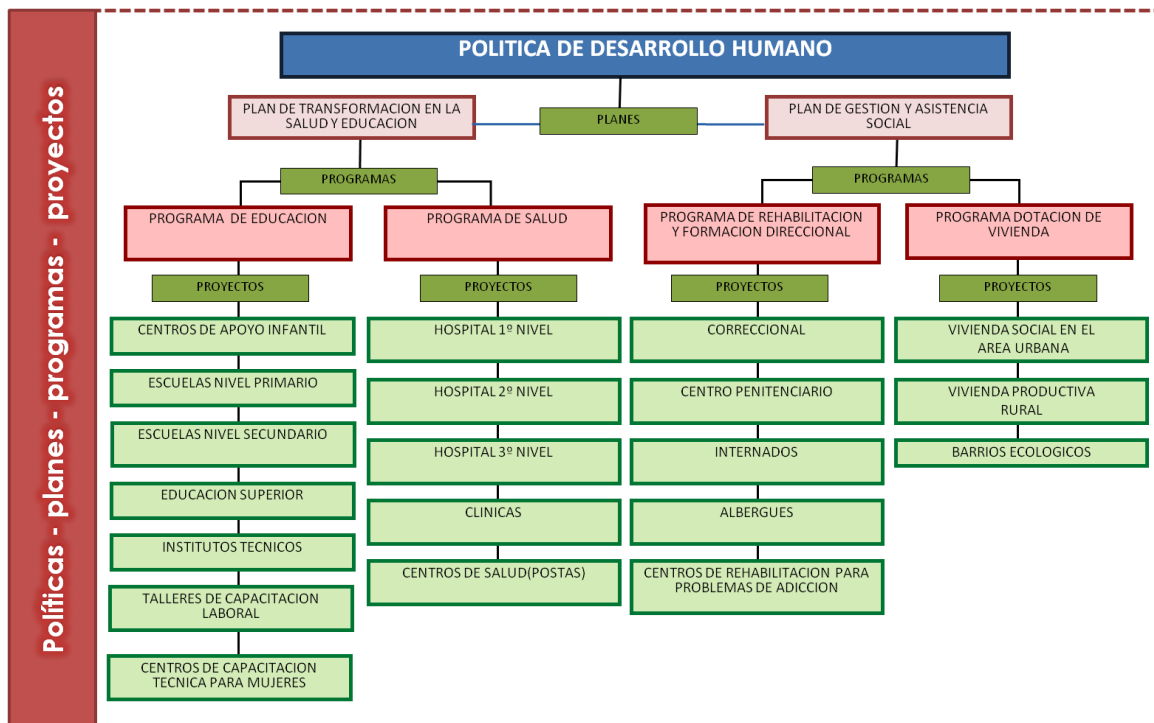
Políticas - planes - programas - proyectos

POLITICA DE DESARROLLO HUMANO

PLAN DE TRANSFORMACION EN LA SALUD Y EDUCACION

PLANES

PLAN DE GESTION Y ASISTENCIA SOCIAL

PROGRAMAS

PROGRAMA DE EDUCACION

PROYECTOS

CENTROS DE APOYO INFANTIL

ESCUELAS NIVEL PRIMARIO

ESCUELAS NIVEL SECUNDARIO

EDUCACION SUPERIOR

INSTITUTOS TECNICOS

TALLERES DE CAPACITACION LABORAL

CENTROS DE CAPACITACION TECNICA PARA MUJERES

PROGRAMA DE SALUD

PROYECTOS

HOSPITAL 1º NIVEL

HOSPITAL 2º NIVEL

HOSPITAL 3º NIVEL

CLINICAS

CENTROS DE SALUD(POSTAS)

PROGRAMAS

PROGRAMA DE REHABILITACION Y FORMACION DIRECCIONAL

PROYECTOS

CORRECCIONAL

CENTRO PENITENCIARIO

INTERNADOS

ALBERGUES

CENTROS DE REHABILITACION PARA PROBLEMAS DE ADICCION

PROGRAMA DOTACION DE VIVIENDA

PROYECTOS

VIVIENDA SOCIAL EN EL AREA URBANA

VIVIENDA PRODUCTIVA RURAL

BARRIOS ECOLOGICOS